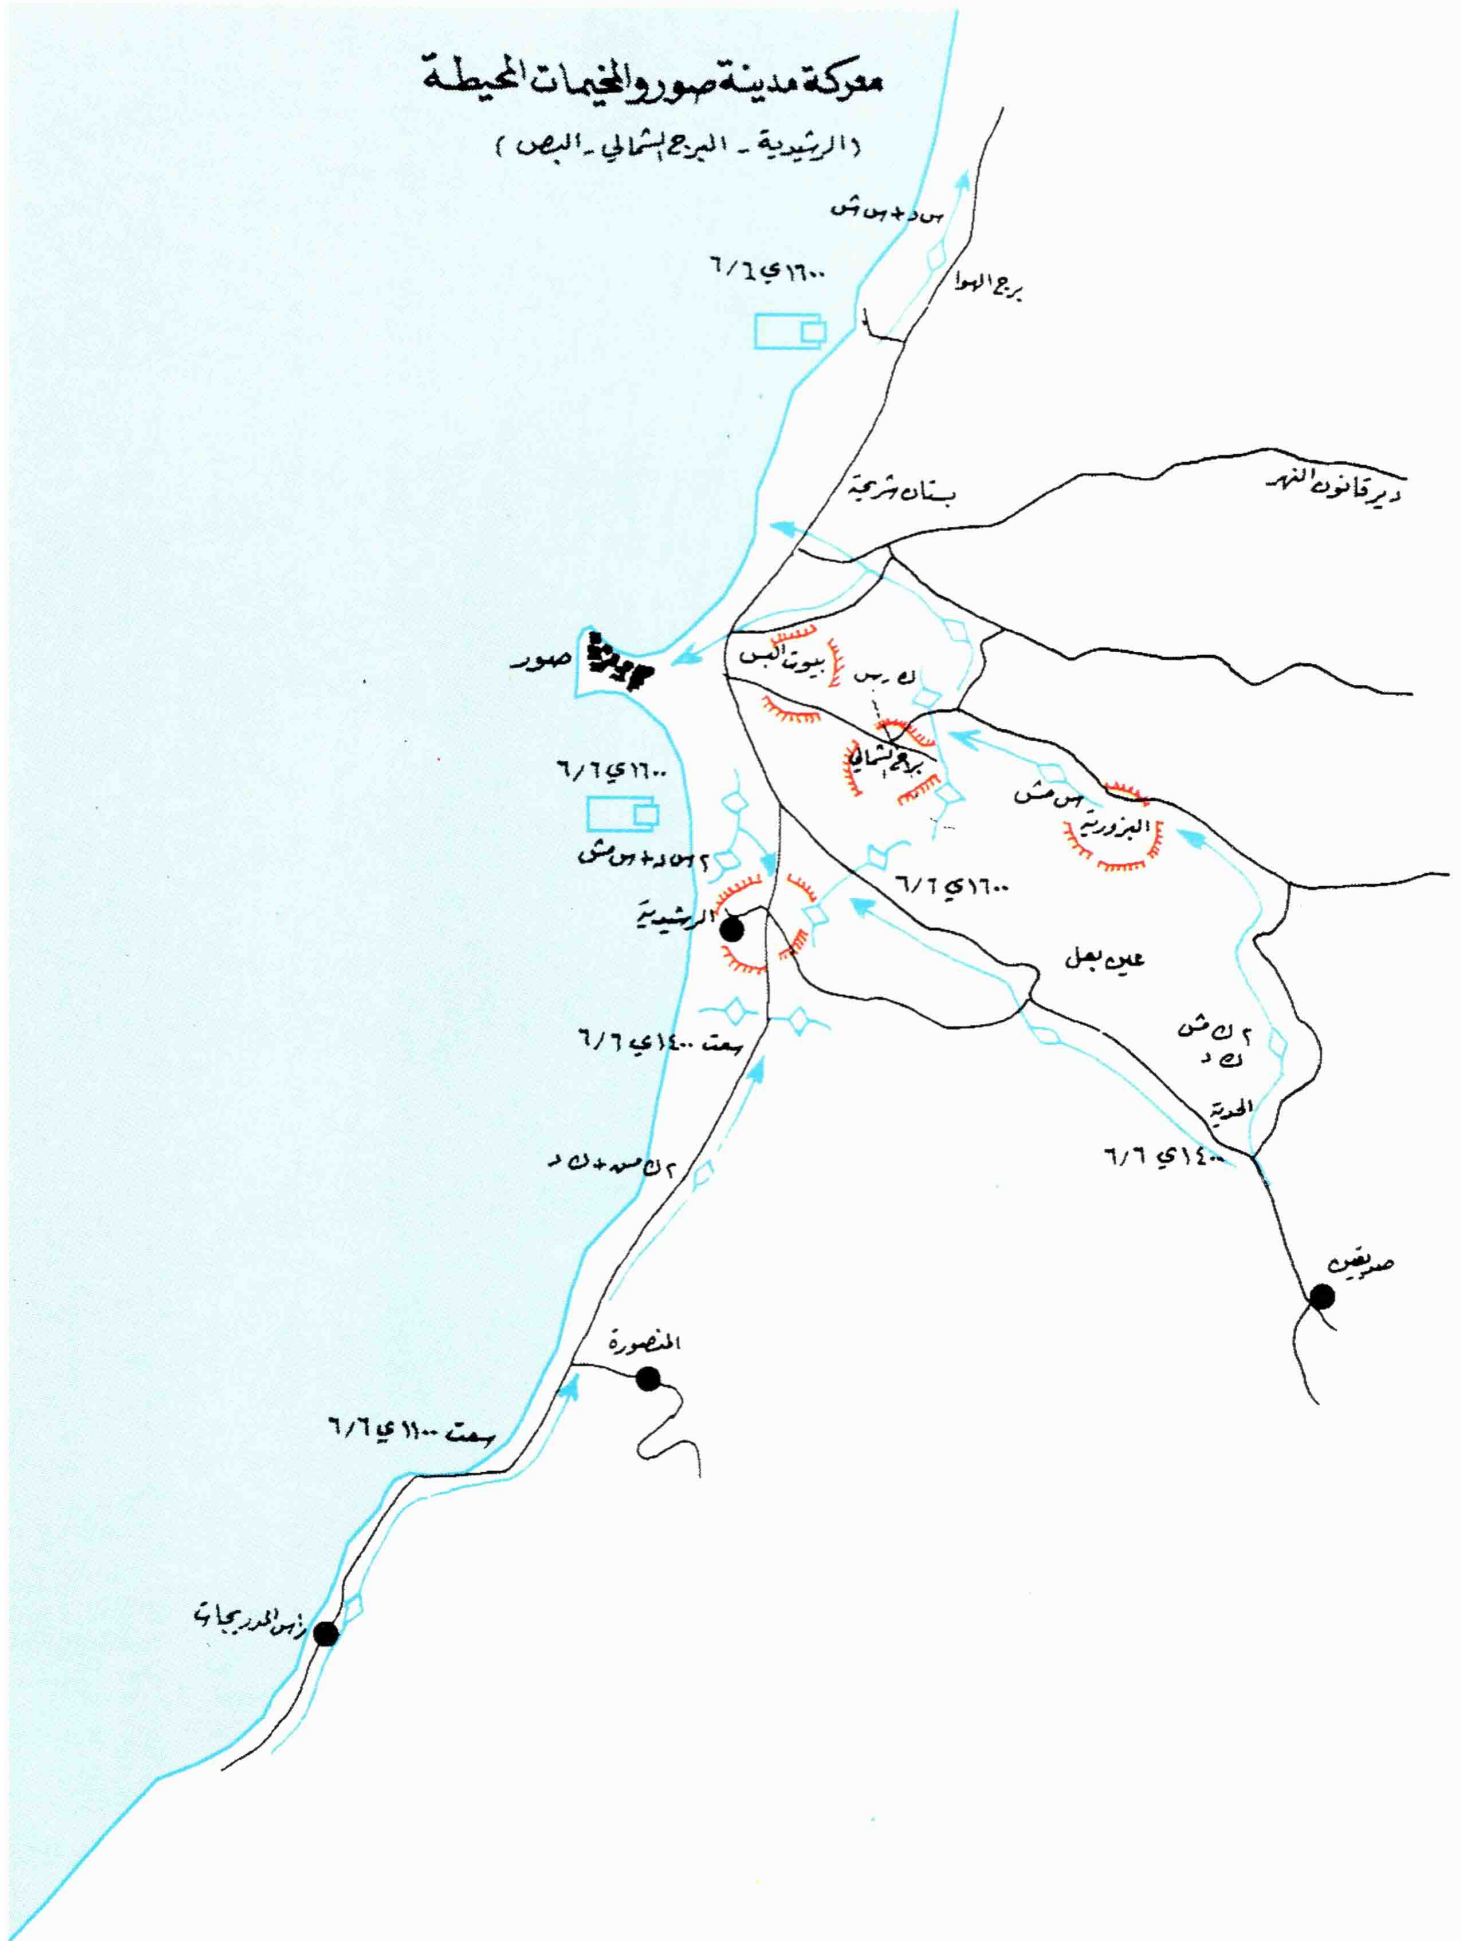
معركة مدينة صور والمخيمات المحيطة

( الرشيدية - البرج الشمالي - البص )

س د + س ش

١٦٠٠ ي ٦/٦

برج الهوا

بستان شرجية

دير قانون النهر

صور

بيوت البص

ل س

برج الشمالي

س ش

البزورية

١٦٠٠ ي ٦/٦

٢ ل د + س ش

الرشيدية

١٦٠٠ ي ٦/٦

عين بعل

سمت ١٤٠٠ ي ٦/٦

٢ ل ش
ل د

الحدية

١٤٠٠ ي ٦/٦

٢ ل مد + ل د

صديقين

المنصورة

سمت ١١٠٠ ي ٦/٦

رأس العين

رأس المدرجات